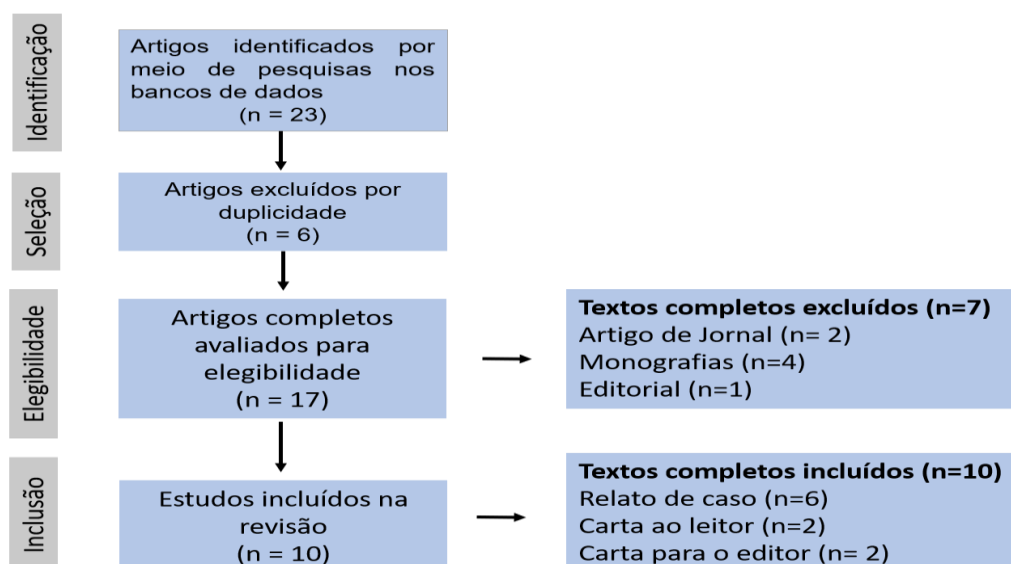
Identificação

Artigos identificados por meio de pesquisas nos bancos de dados
(n = 23)

Seleção

Artigos excluídos por duplicidade
(n = 6)

Elegibilidade

Artigos completos avaliados para elegibilidade
(n = 17)

**Textos completos excluídos (n=7)**
Artigo de Jornal (n= 2)
Monografias (n=4)
Editorial (n=1)

Inclusão

Estudos incluídos na revisão
(n = 10)

**Textos completos incluídos (n=10)**
Relato de caso (n=6)
Carta ao leitor (n=2)
Carta para o editor (n= 2)